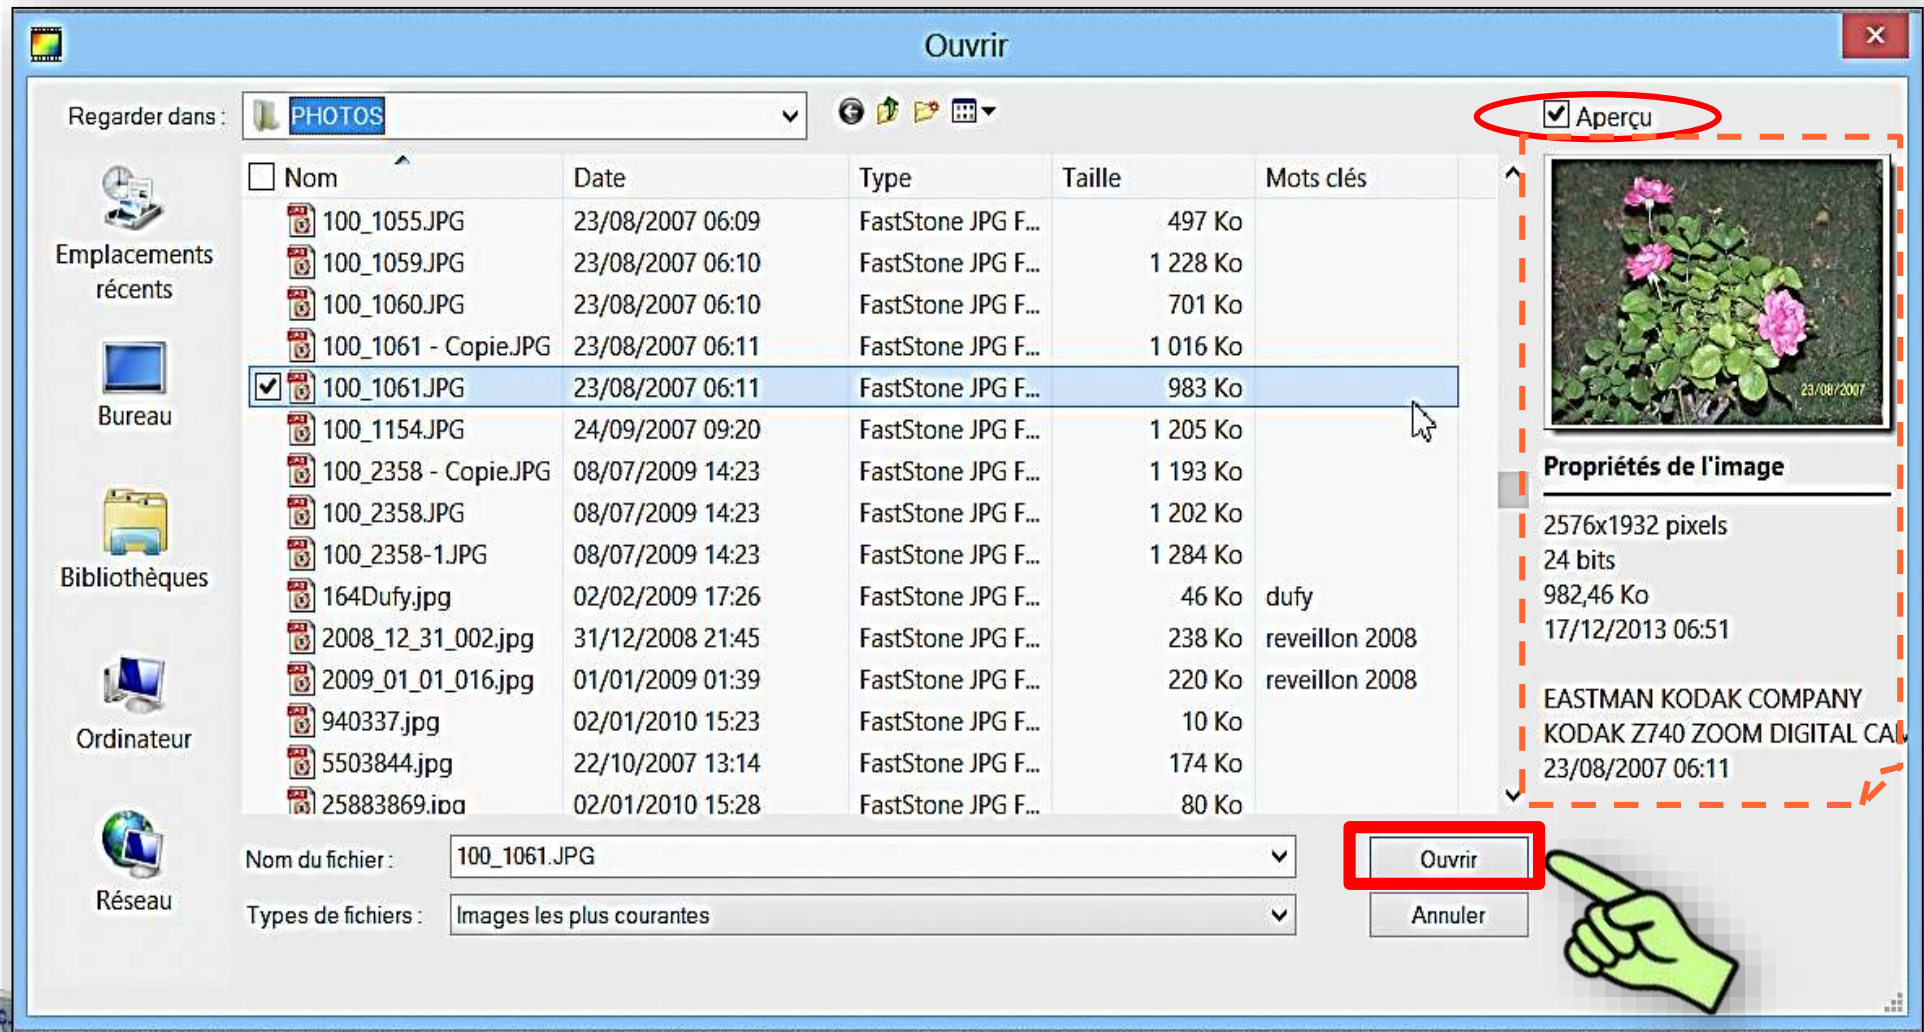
Ouvrir

Regarder dans : PHOTOS

Aperçu

Emplacements récents

Bureau

Bibliothèques

Ordinateur

Réseau

| Nom | Date | Type | Taille | Mots clés |
|---|---|---|---|---|
| 100_1055.JPG | 23/08/2007 06:09 | FastStone JPG F... | 497 Ko | |
| 100_1059.JPG | 23/08/2007 06:10 | FastStone JPG F... | 1 228 Ko | |
| 100_1060.JPG | 23/08/2007 06:10 | FastStone JPG F... | 701 Ko | |
| 100_1061 - Copie.JPG | 23/08/2007 06:11 | FastStone JPG F... | 1 016 Ko | |
| 100_1061.JPG | 23/08/2007 06:11 | FastStone JPG F... | 983 Ko | |
| 100_1154.JPG | 24/09/2007 09:20 | FastStone JPG F... | 1 205 Ko | |
| 100_2358 - Copie.JPG | 08/07/2009 14:23 | FastStone JPG F... | 1 193 Ko | |
| 100_2358.JPG | 08/07/2009 14:23 | FastStone JPG F... | 1 202 Ko | |
| 100_2358-1.JPG | 08/07/2009 14:23 | FastStone JPG F... | 1 284 Ko | |
| 164Dufy.jpg | 02/02/2009 17:26 | FastStone JPG F... | 46 Ko | dufy |
| 2008_12_31_002.jpg | 31/12/2008 21:45 | FastStone JPG F... | 238 Ko | reveillon 2008 |
| 2009_01_01_016.jpg | 01/01/2009 01:39 | FastStone JPG F... | 220 Ko | reveillon 2008 |
| 940337.jpg | 02/01/2010 15:23 | FastStone JPG F... | 10 Ko | |
| 5503844.jpg | 22/10/2007 13:14 | FastStone JPG F... | 174 Ko | |
| 25883869.jpg | 02/01/2010 15:28 | FastStone JPG F... | 80 Ko | |

23/08/2007

Propriétés de l'image

2576x1932 pixels
24 bits
982,46 Ko
17/12/2013 06:51

EASTMAN KODAK COMPANY
KODAK Z740 ZOOM DIGITAL CA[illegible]
23/08/2007 06:11

Nom du fichier : 100_1061.JPG

Types de fichiers : Images les plus courantes

Ouvrir

Annuler